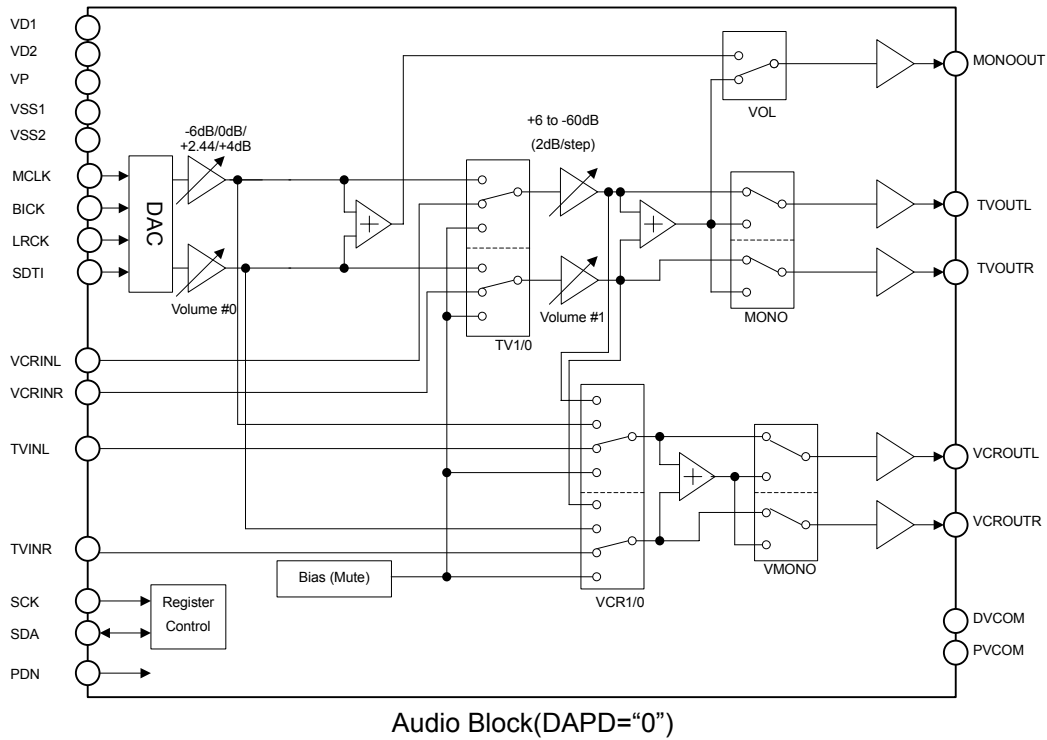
VD1
VD2
VP
VSS1
VSS2
MCLK
BICK
LRCK
SDTI
DAC
-6dB/0dB/ +2.44/+4dB
Volume #0
+6 to -60dB
(2dB/step)
Volume #1
TV1/0
VOL
MONOOUT
TVOUTL
TVOUTR
MONO
VCRINL
VCRINR
TVINL
TVINR
VCR1/0
VMONO
VCROUTL
VCROUTR
Bias (Mute)
SCK
SDA
PDN
Register Control
DVCOM
PVCOM

Audio Block(DAPD="0")